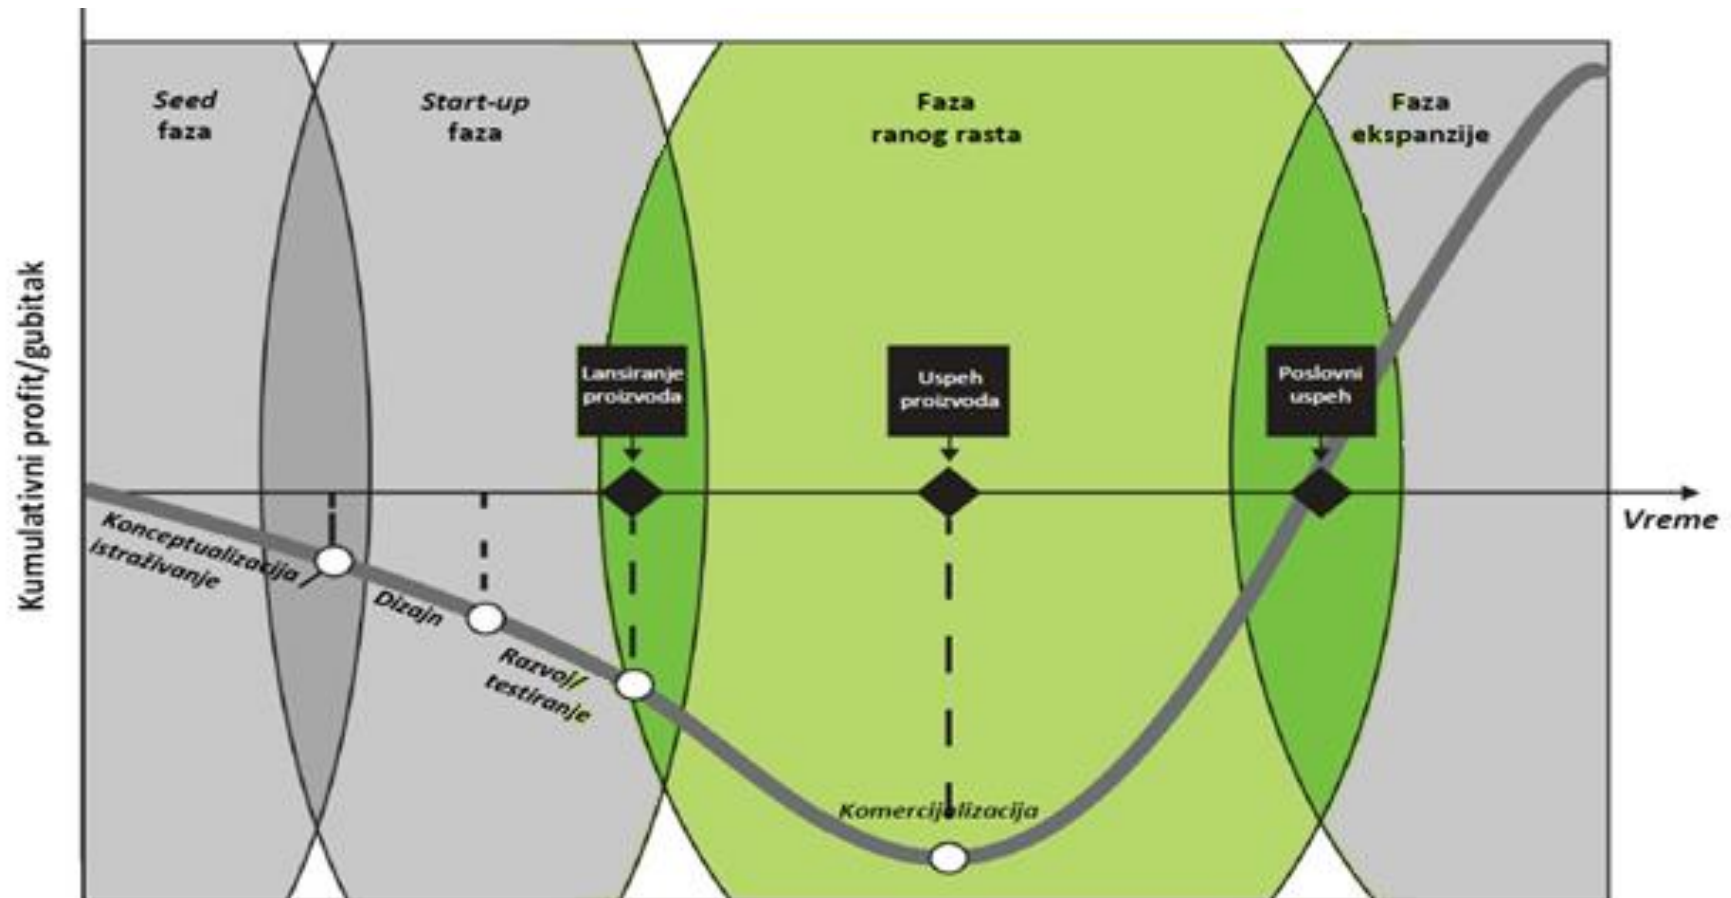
Seed faza

Start-up faza

Faza ranog rasta

Faza ekspanzije

Kumulativni profit/gubitak

Lansiranje proizvoda

Uspeh proizvoda

Poslovni uspeh

Vreme

Konceptualizacija istraživanje

Dizajn

Razvoj/ testiranje

Komercijalizacija